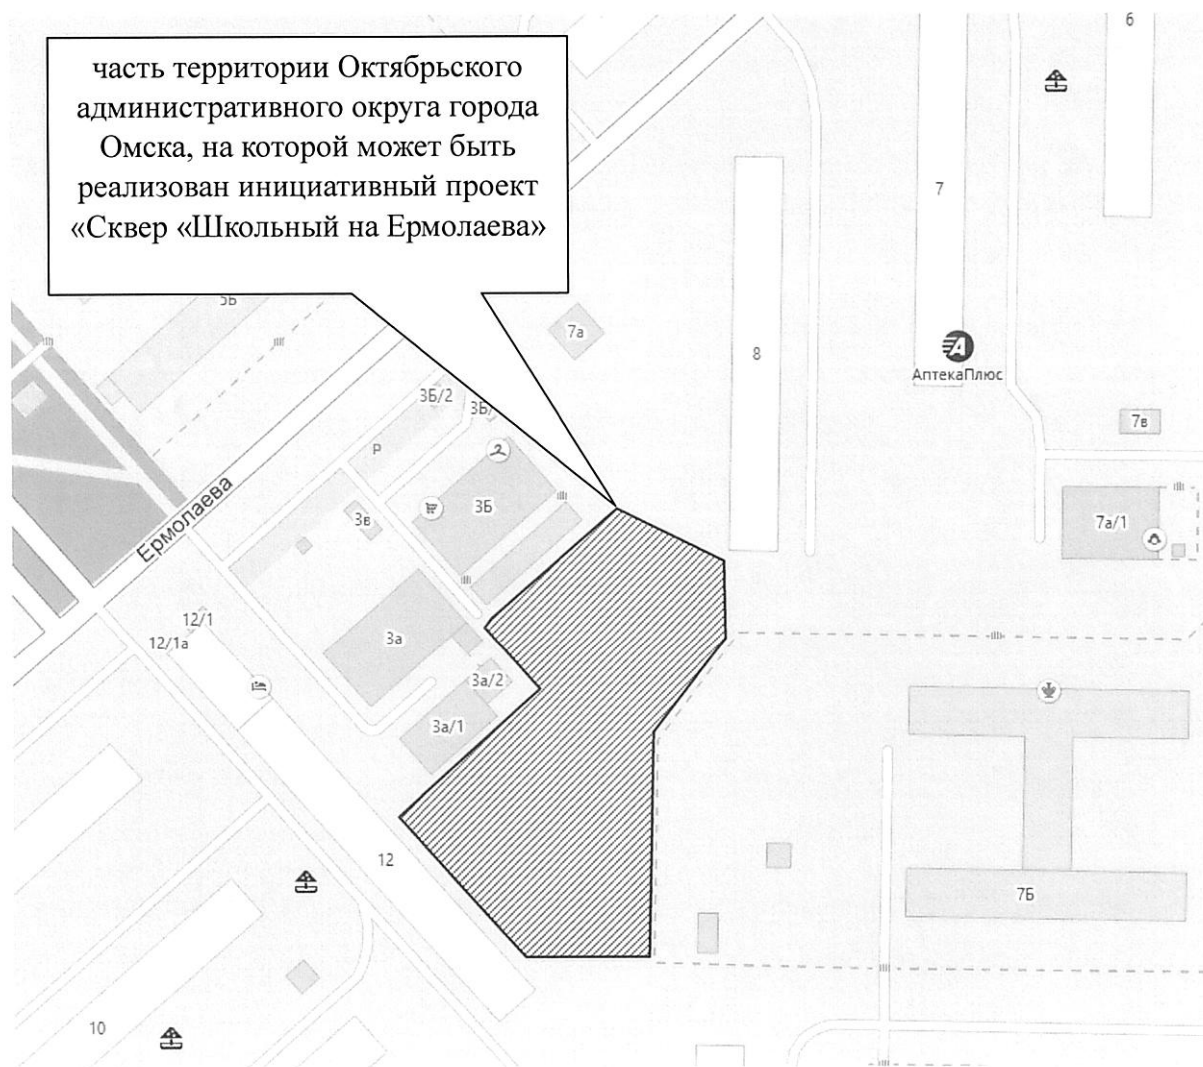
часть территории Октябрьского административного округа города Омска, на которой может быть реализован инициативный проект «Сквер «Школьный на Ермолаева»

6

7

3Б

7а

8

АптекаПлюс

7в

3Б/2

3Б

Р

Ермолаева

3в

3Б

7а/1

12/1

12/1а

3а

3а/2

3а/1

12

7Б

10